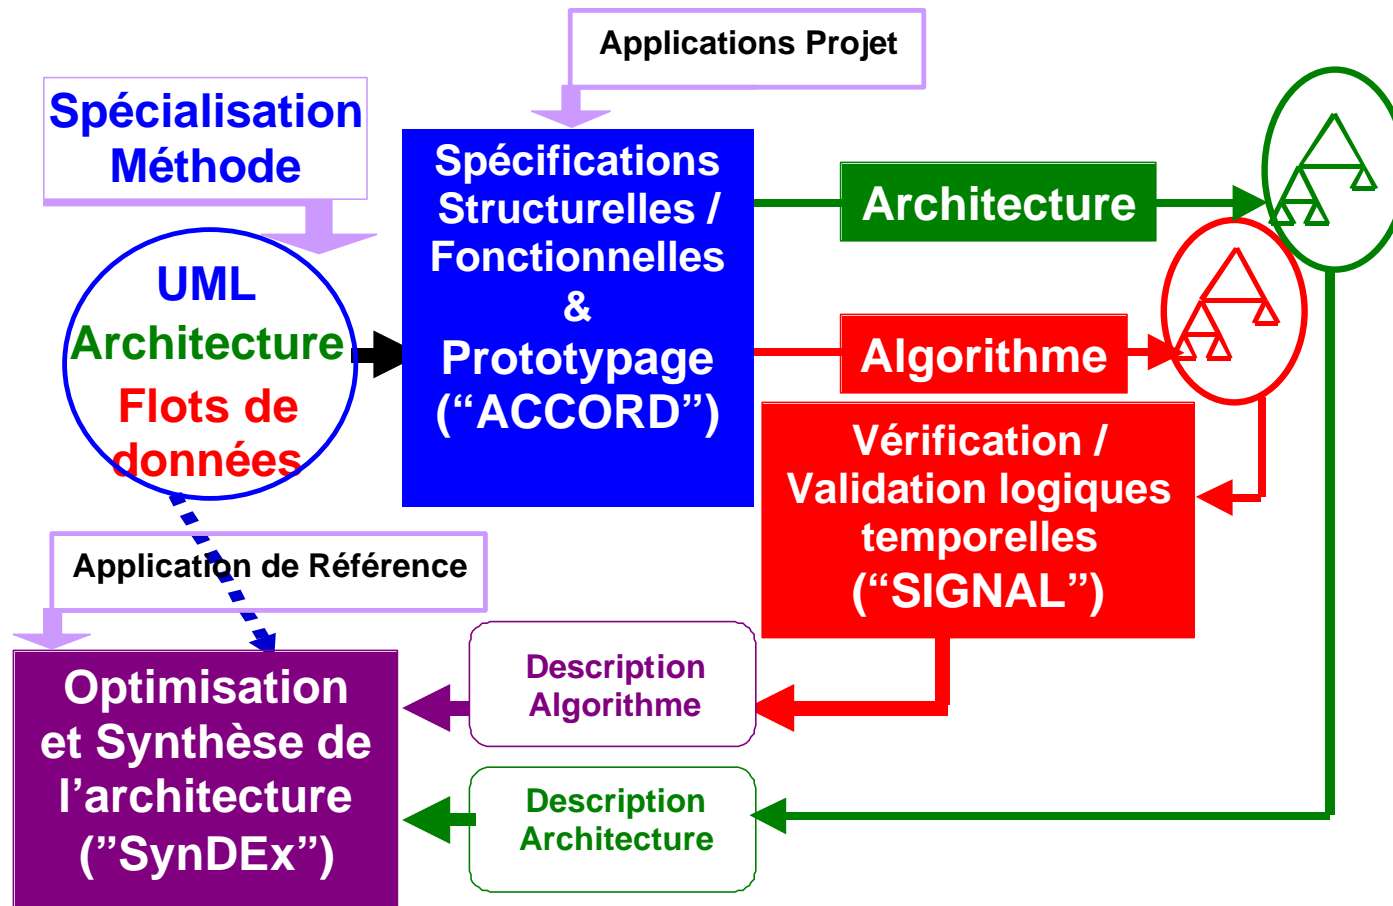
Applications Projet

Spécialisation Méthode

UML
Architecture
Flots de données

Spécifications Structurelles / Fonctionnelles & Prototypage (“ACCORD”)

Architecture

Algorithme

Vérification / Validation logiques temporelles (“SIGNAL”)

Application de Référence

Optimisation et Synthèse de l’architecture (”SynDEx”)

Description Algorithme

Description Architecture